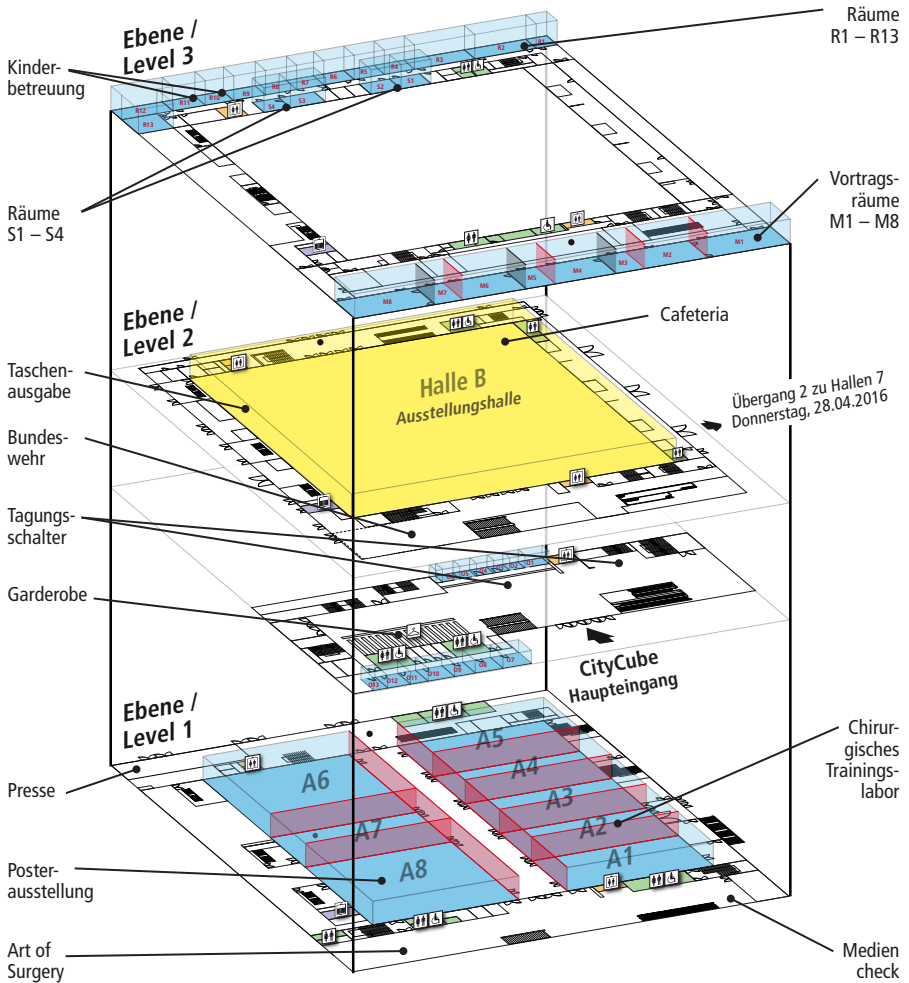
Ebene /
Level 3

Kinderbetreuung

Räume
S1 – S4

R12
R13
R11
R10
R9
R8
R7
R6
R5
R4
R3
R2
R1
S4
S3
S2
S1

Räume
R1 – R13

Vortragsräume
M1 – M8

M8
M7
M6
M5
M4
M3
M2
M1

Ebene /
Level 2

Cafeteria

Taschenausgabe

Halle B
Ausstellungshalle

Übergang 2 zu Hallen 7
Donnerstag, 28.04.2016

Bundeswehr

Tagungsschalter

Garderobe

CityCube
Haupteingang

Ebene /
Level 1

A6
A7
A8
A5
A4
A3
A2
A1

Presse

Chirurgisches
Trainingslabor

Posterausstellung

Art of
Surgery

Medien
check